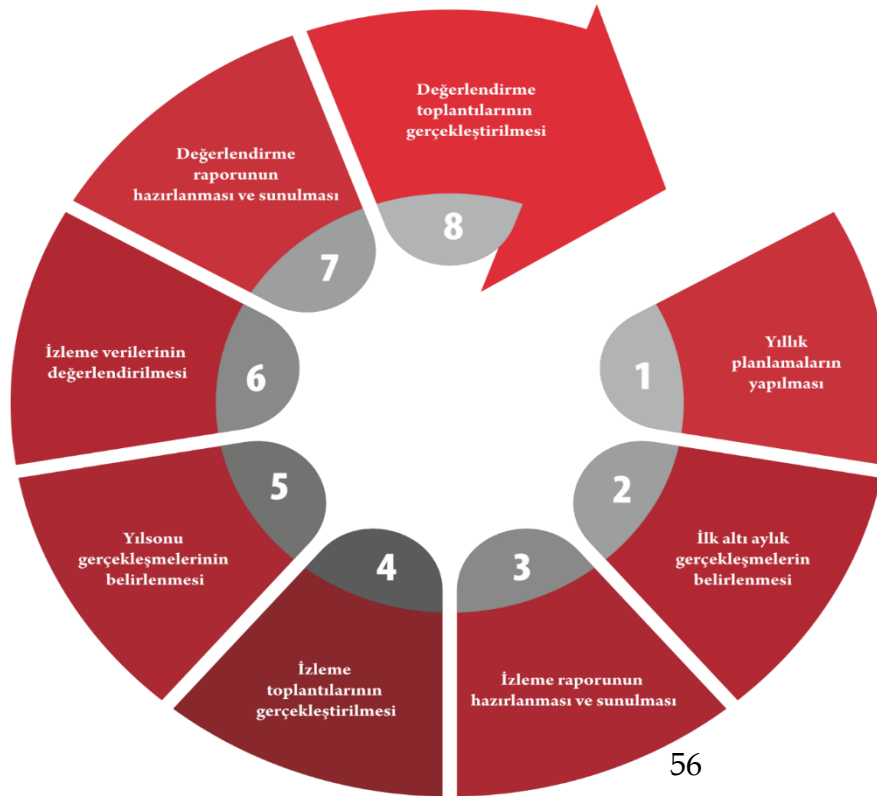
1
Yıllık planlamaların yapılması

2
İlk altı aylık gerçekleşmelerin belirlenmesi

3
İzleme raporunun hazırlanması ve sunulması

4
İzleme toplantılarının gerçekleştirilmesi

5
Yılsonu gerçekleşmelerinin belirlenmesi

6
İzleme verilerinin değerlendirilmesi

7
Değerlendirme raporunun hazırlanması ve sunulması

8
Değerlendirme toplantılarının gerçekleştirilmesi

56